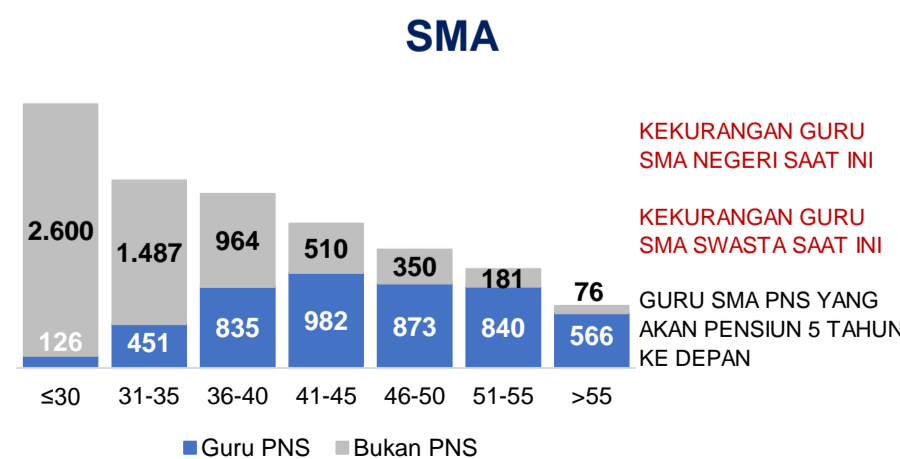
SMA

2.600
126
1.487
451
964
835
510
982
350
873
181
840
76
566

≤30 31-35 36-40 41-45 46-50 51-55 >55

Guru PNS Bukan PNS

KEKURANGAN GURU SMA NEGERI SAAT INI

KEKURANGAN GURU SMA SWASTA SAAT INI

GURU SMA PNS YANG AKAN PENSIUN 5 TAHUN KE DEPAN